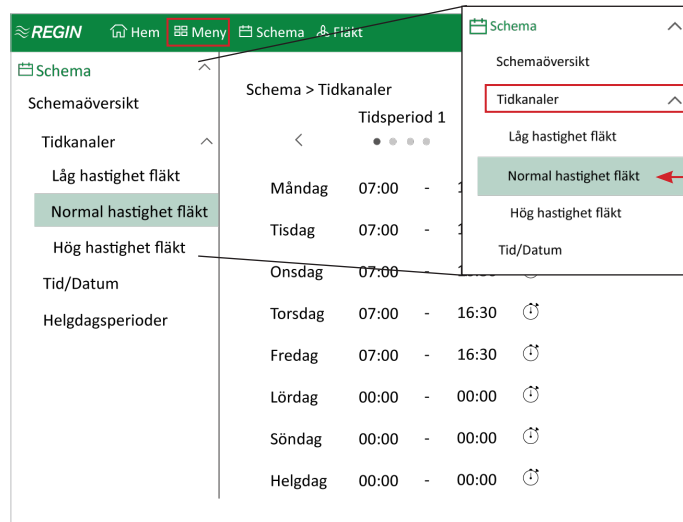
REGIN Hem Meny Schema Fläkt

Schema
Schemaöversikt
Tidkanaler
Låg hastighet fläkt
Normal hastighet fläkt
Hög hastighet fläkt
Tid/Datum
Helgdagsperioder

Schema > Tidkanaler
Tidsperiod 1
<

| | | | |
|---|---|---|---|
| Måndag | 07:00 | - | 1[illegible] |
| Tisdag | 07:00 | - | 1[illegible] |
| Onsdag | 07:00 | - | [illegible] |
| Torsdag | 07:00 | - | 16:30 |
| Fredag | 07:00 | - | 16:30 |
| Lördag | 00:00 | - | 00:00 |
| Söndag | 00:00 | - | 00:00 |
| Helgdag | 00:00 | - | 00:00 |

Schema
Schemaöversikt
Tidkanaler
Låg hastighet fläkt
Normal hastighet fläkt
Hög hastighet fläkt
Tid/Datum